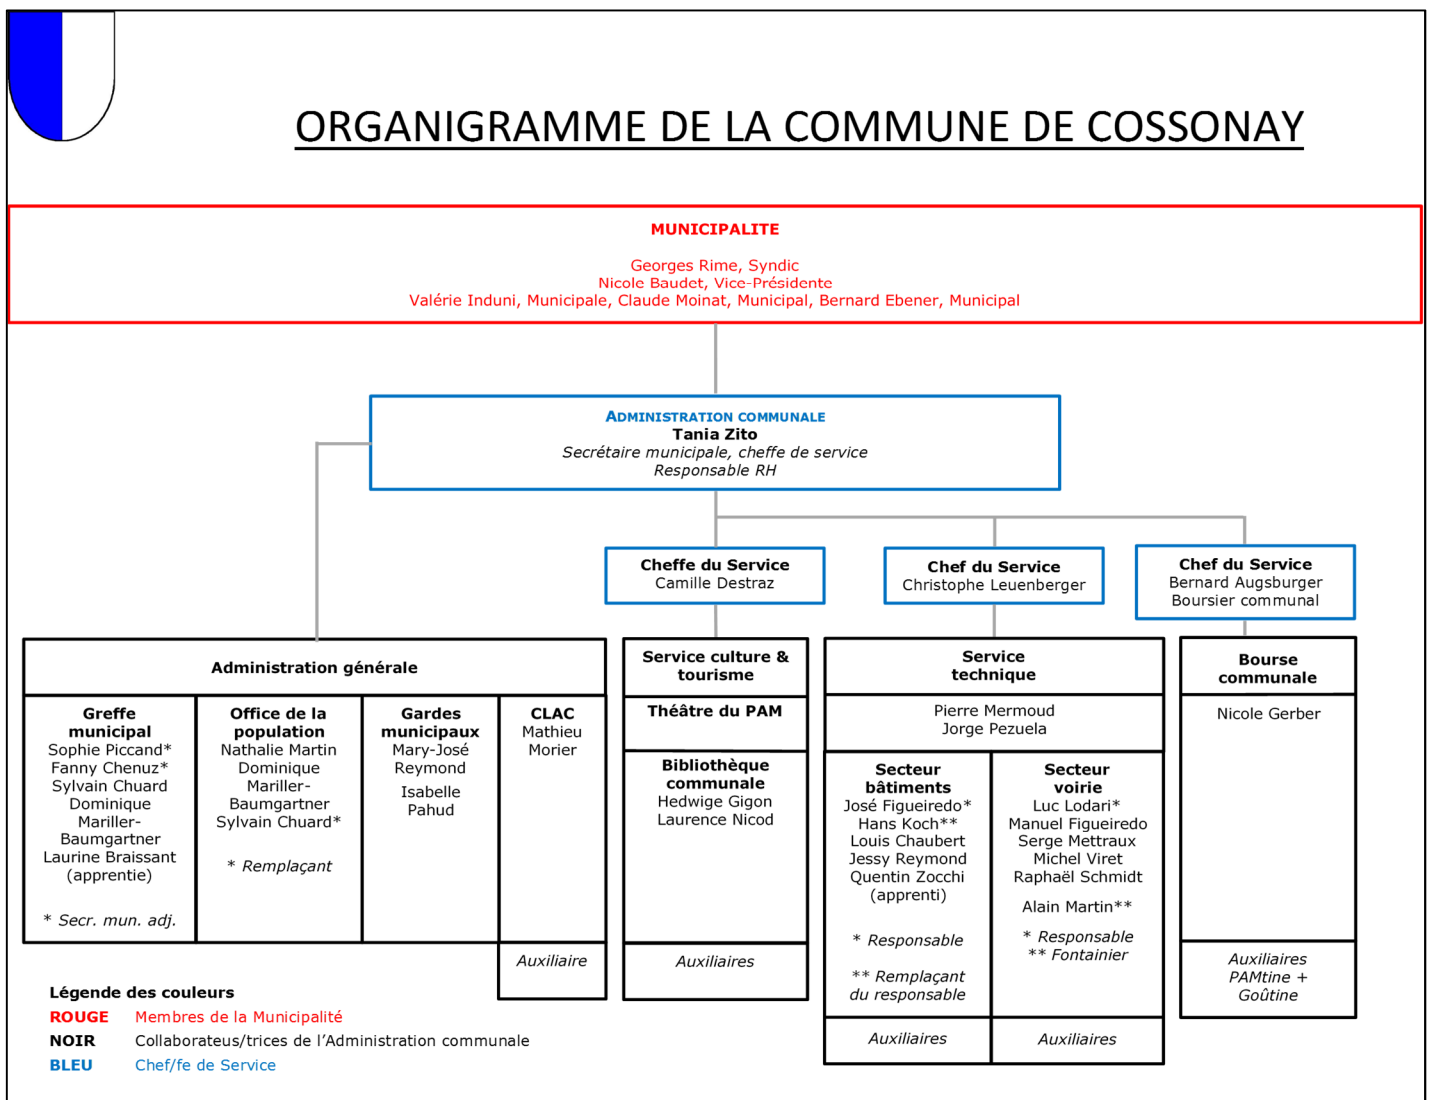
ORGANIGRAMME DE LA COMMUNE DE COSSONAY

MUNICIPALITE

Georges Rime, Syndic
Nicole Baudet, Vice-Présidente
Valérie Induni, Municipale, Claude Moinat, Municipal, Bernard Ebener, Municipal

ADMINISTRATION COMMUNALE
Tania Zito
Secrétaire municipale, cheffe de service
Responsable RH

Cheffe du Service
Camille Destraz

Chef du Service
Christophe Leuenberger

Chef du Service
Bernard Augsburger
Boursier communal

Administration générale

Greffe municipal
Sophie Piccand*
Fanny Chenuz*
Sylvain Chuard
Dominique Mariller-Baumgartner
Laurine Braissant (apprentie)

* Secr. mun. adj.

Office de la population
Nathalie Martin
Dominique Mariller-Baumgartner
Sylvain Chuard*

* Remplaçant

Gardes municipaux
Mary-José Reymond
Isabelle Pahud

CLAC
Mathieu Morier

Auxiliaire

Service culture & tourisme

Théâtre du PAM

Bibliothèque communale
Hedwige Gigon
Laurence Nicod

Auxiliaires

Service technique

Pierre Mermoud
Jorge Pezuela

Secteur bâtiments
José Figueiredo*
Hans Koch**
Louis Chaubert
Jessy Reymond
Quentin Zocchi (apprenti)

* Responsable

** Remplaçant du responsable

Auxiliaires

Secteur voirie
Luc Lodari*
Manuel Figueiredo
Serge Mettraux
Michel Viret
Raphaël Schmidt

Alain Martin**

* Responsable
** Fontainier

Auxiliaires

Bourse communale

Nicole Gerber

Auxiliaires
PAMtine +
Goûtine

Légende des couleurs
ROUGE Membres de la Municipalité
NOIR Collaborateurs/trices de l'Administration communale
BLEU Chef/fe de Service